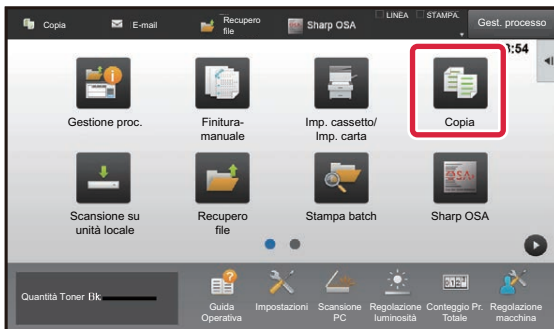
Copia E-mail Recupero file Sharp OSA LINEA STAMPA. Gest. processo

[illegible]:54

Gestione proc.

Finitura-manuale

Imp. cassetto/ Imp. carta

Copia

Scansione su unità locale

Recupero file

Stampa batch

Sharp OSA

Quantità Toner Bk

Guida Operativa

Impostazioni

Scansione PC

Regolazione luminosità

Conteggio Pr. Totale

Regolazione macchina